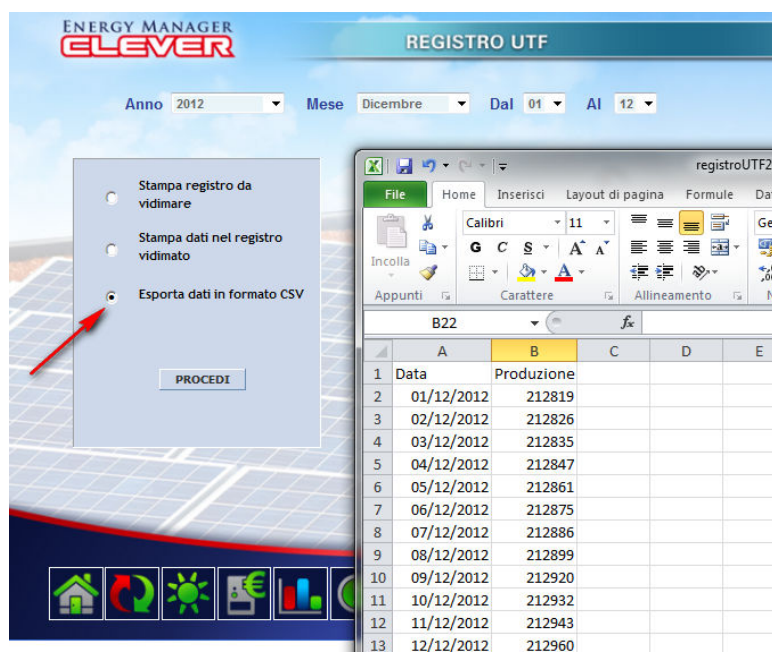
ENERGY MANAGER
CLEVER

REGISTRO UTF

Anno 2012 Mese Dicembre Dal 01 Al 12

Stampa registro da vidimare

Stampa dati nel registro vidimato

Esporta dati in formato CSV

PROCEDI

registroUTF2

File | Home | Inserisci | Layout di pagina | Formule | Da

Incolla | Calibri | 11 | G C S | A A

Appunti | Carattere | Allineamento

B22 | fx

| | A | B | C | D | E |
|---|---|---|---|---|---|
| 1 | Data | Produzione | | | |
| 2 | 01/12/2012 | 212819 | | | |
| 3 | 02/12/2012 | 212826 | | | |
| 4 | 03/12/2012 | 212835 | | | |
| 5 | 04/12/2012 | 212847 | | | |
| 6 | 05/12/2012 | 212861 | | | |
| 7 | 06/12/2012 | 212875 | | | |
| 8 | 07/12/2012 | 212886 | | | |
| 9 | 08/12/2012 | 212899 | | | |
| 10 | 09/12/2012 | 212920 | | | |
| 11 | 10/12/2012 | 212932 | | | |
| 12 | 11/12/2012 | 212943 | | | |
| 13 | 12/12/2012 | 212960 | | | |